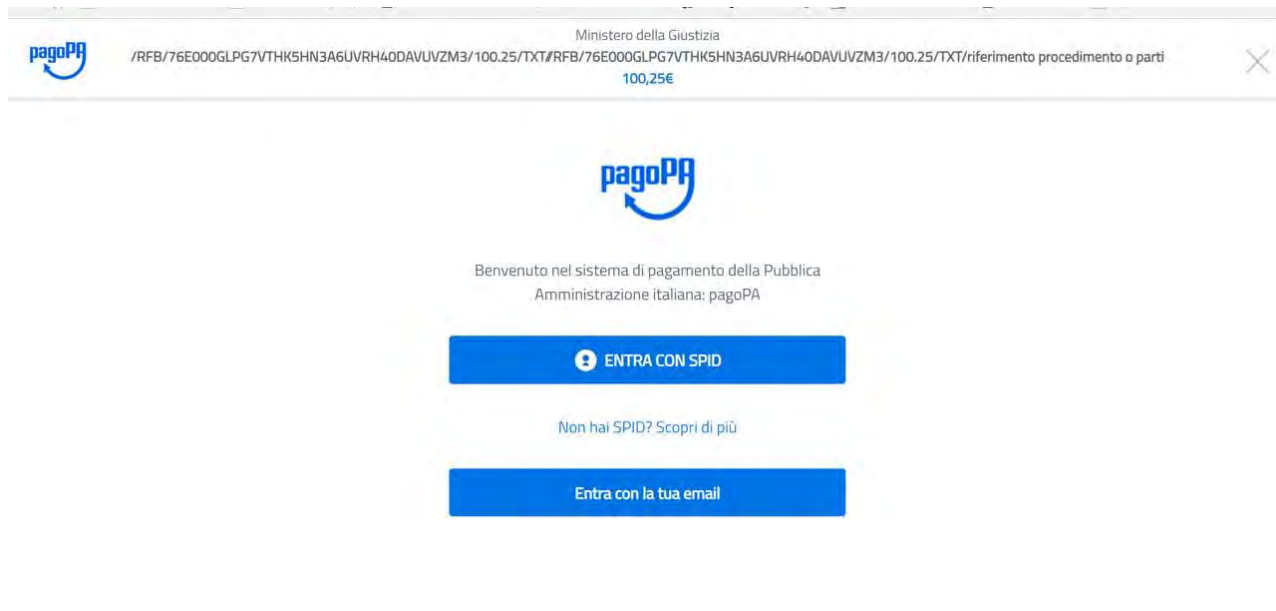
pagoPA

Ministero della Giustizia
/RFB/76E000GLPG7VTHK5HN3A6UVRH40DAVUVZM3/100.25/TXT/RFB/76E000GLPG7VTHK5HN3A6UVRH40DAVUVZM3/100.25/TXT/riferimento procedimento o parti
100,25€

pagoPA

Benvenuto nel sistema di pagamento della Pubblica Amministrazione italiana: pagoPA

ENTRA CON SPID

Non hai SPID? Scopri di più

Entra con la tua email